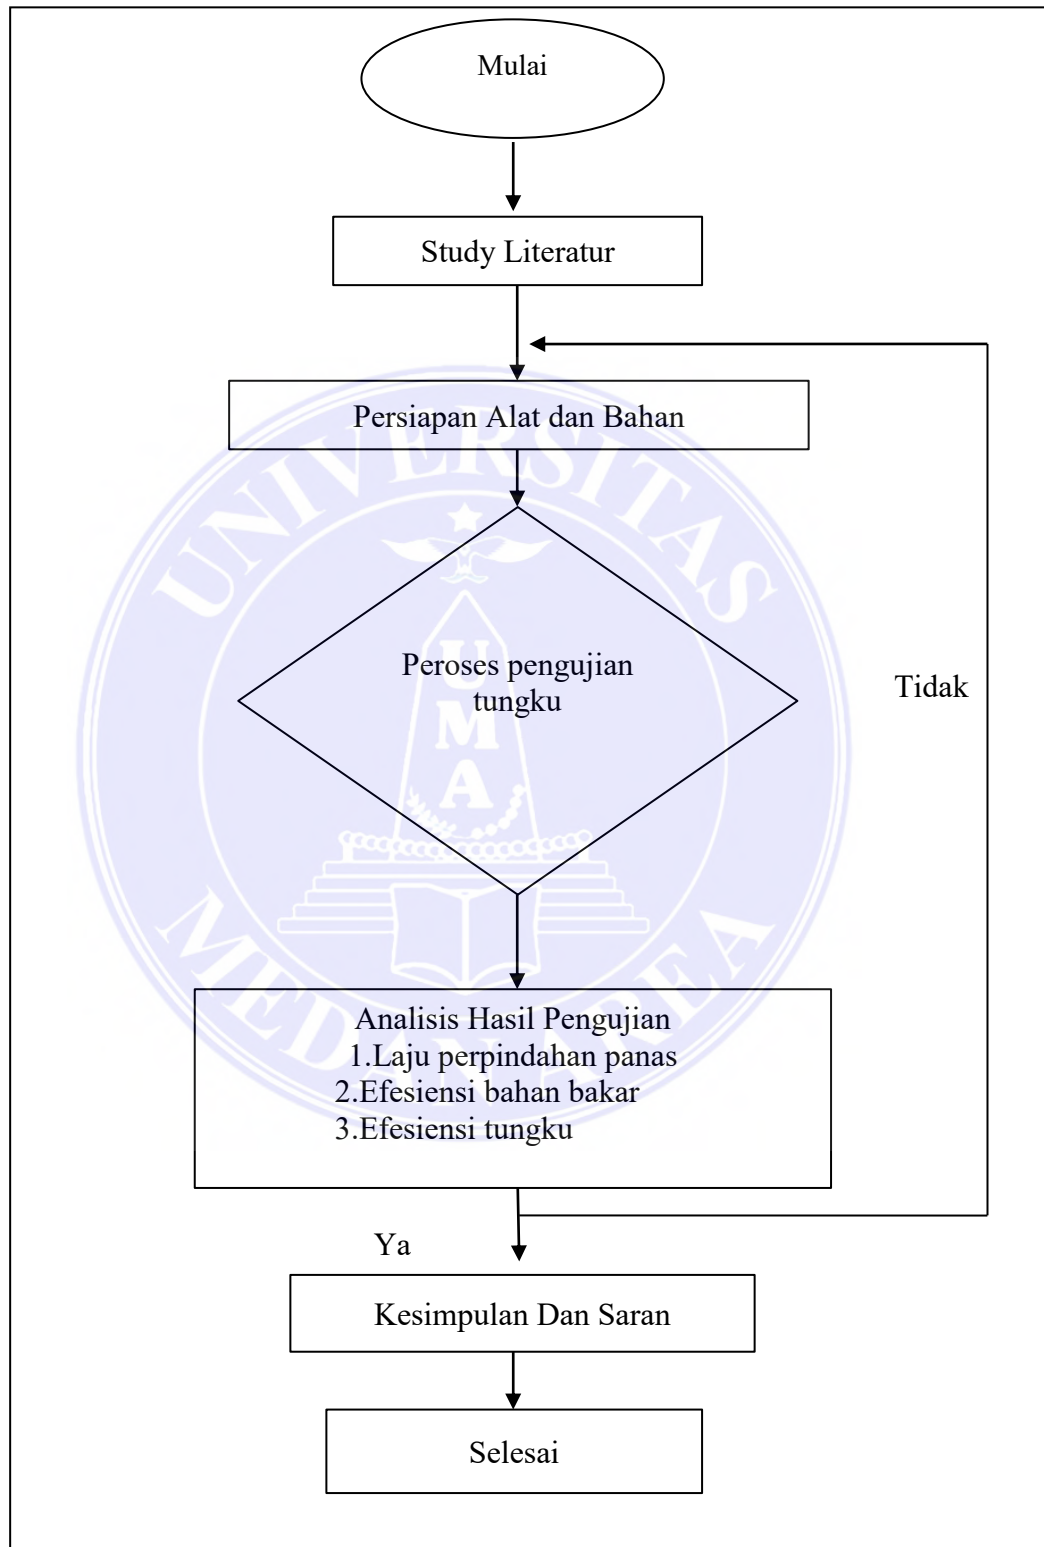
Mulai

Study Literatur

Persiapan Alat dan Bahan

Peroses pengujian tungku

Tidak

Analisis Hasil Pengujian
1.Laju perpindahan panas
2.Efesiensi bahan bakar
3.Efesiensi tungku

Ya

Kesimpulan Dan Saran

Selesai

UNIVERSITAS MEDAN AREA

U M A